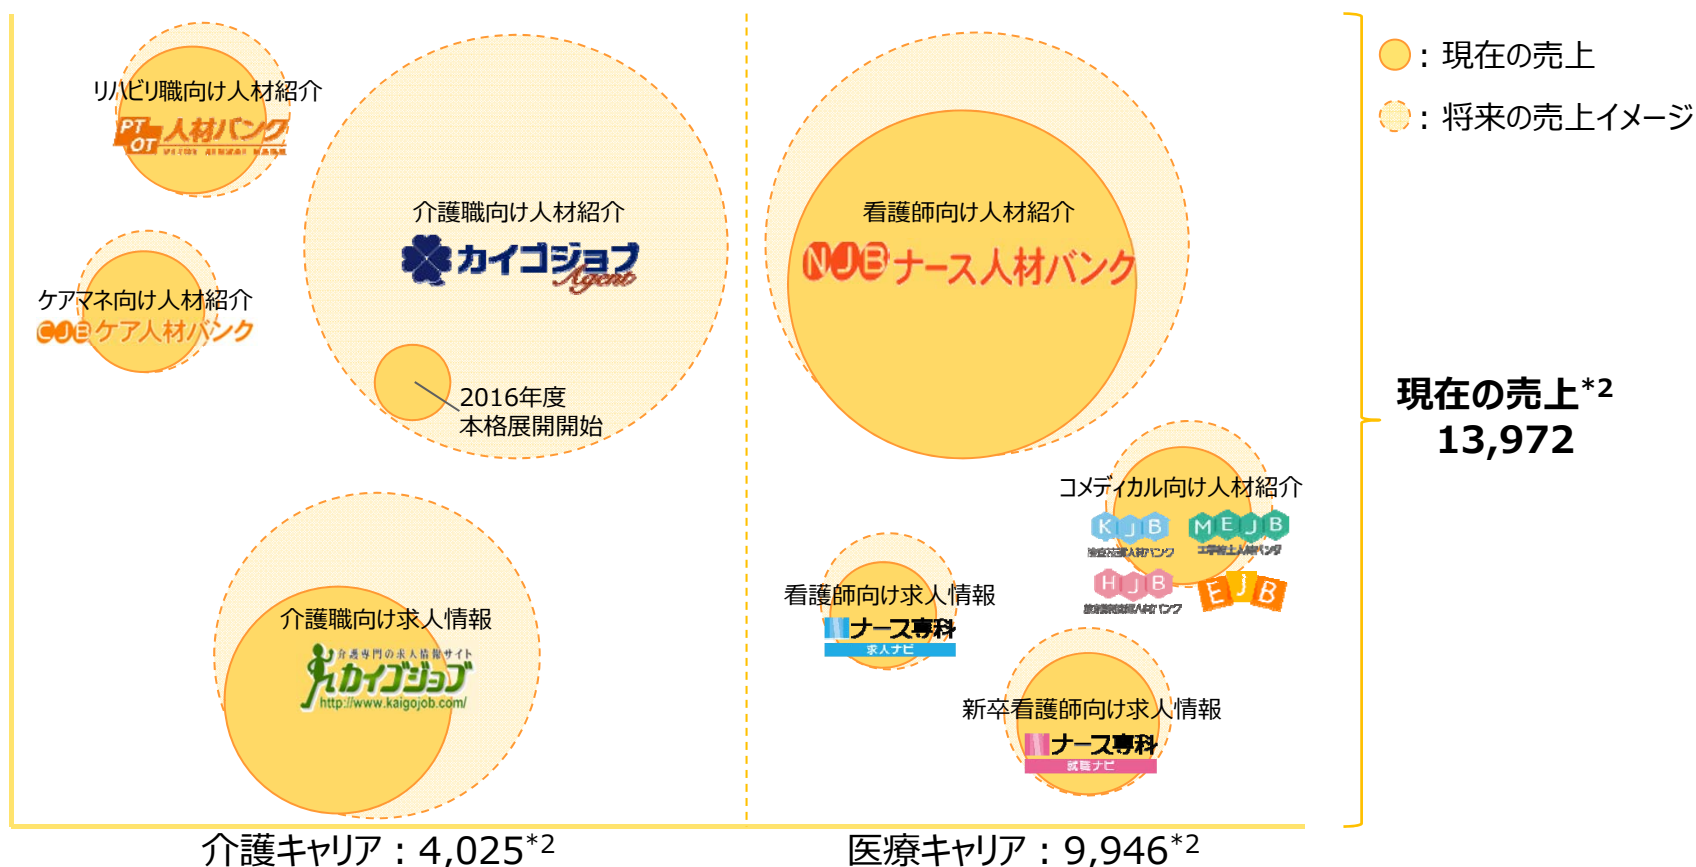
：現在の売上

：将来の売上イメージ

リハビリ職向け人材紹介

PT OT 人材バンク

介護職向け人材紹介

カイゴジョブ Agent

ケアマネ向け人材紹介

CJB ケア人材バンク

2016年度 本格展開開始

介護職向け求人情報

介護専門の求人情報サイト カイゴジョブ http://www.kaigojob.com/

看護師向け人材紹介

NJB ナース人材バンク

コメディカル向け人材紹介

KJB MEJB HJB EJB

看護師向け求人情報

ナース専科 求人ナビ

新卒看護師向け求人情報

ナース専科 就職ナビ

現在の売上$^{*2}$ 13,972

介護キャリア：4,025$^{*2}$

医療キャリア：9,946$^{*2}$